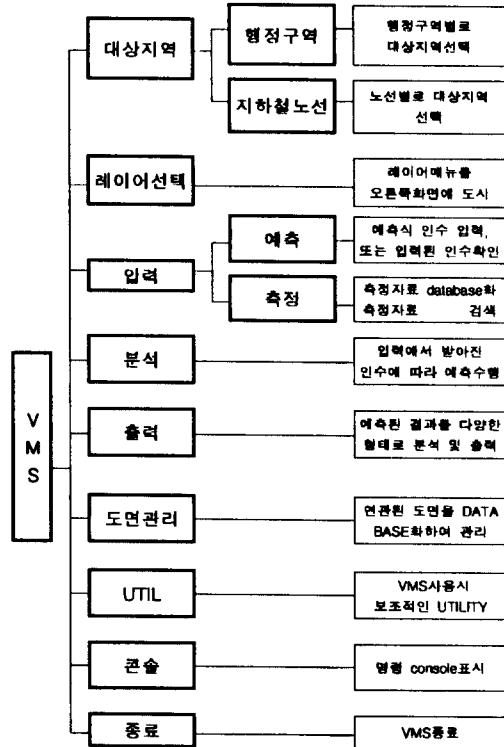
V M S

대상지역

행정구역

행정구역별로 대상지역선택

지하철노선

노선별로 대상지역 선택

레이어선택

레이어메뉴를 오른쪽화면에 도시

입력

예측

예측식 인수 입력, 또는 입력된 인수확인

측정

측정자료 database화 측정자료 검색

분석

입력에서 받아진 인수에 따라 예측수행

출력

예측된 결과를 다양한 형태로 분석 및 출력

도면관리

연관된 도면을 DATA BASE화하여 관리

UTIL

VMS사용시 보조적인 UTILITY

콘솔

명령 console표시

종료

VMS종료